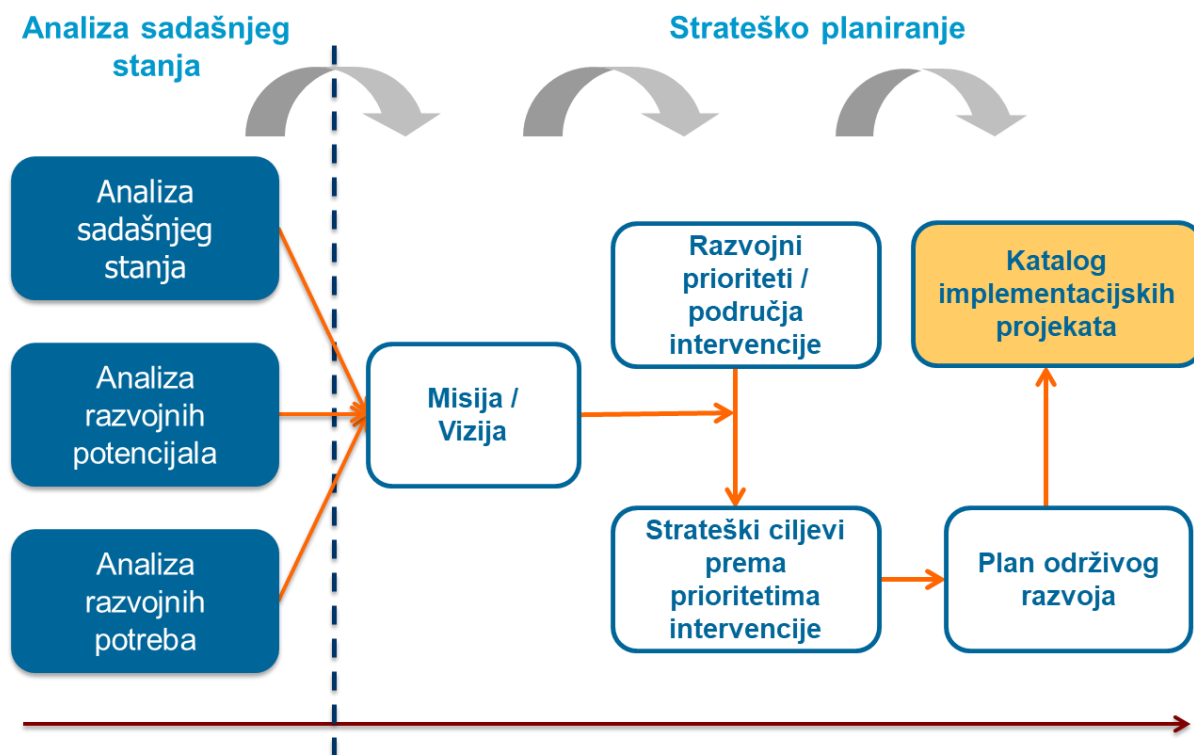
Analiza sadašnjeg stanja

Strateško planiranje

Analiza sadašnjeg stanja

Analiza razvojnih potencijala

Analiza razvojnih potreba

Misija / Vizija

Razvojni prioriteti / područja intervencije

Strateški ciljevi prema prioritetima intervencije

Katalog implementacijskih projekata

Plan održivog razvoja